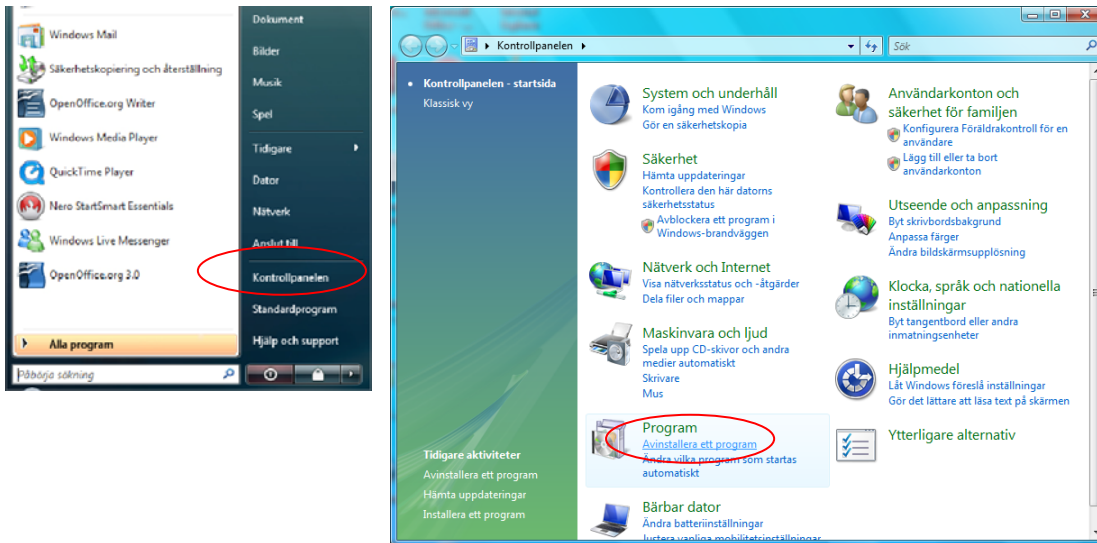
Windows Mail
Säkerhetskopiering och återställning
OpenOffice.org Writer
Windows Media Player
QuickTime Player
Nero StartSmart Essentials
Windows Live Messenger
OpenOffice.org 3.0
Alla program
Påbörja sökning

Dokument
Bilder
Musik
Spel
Tidigare
Dator
Nätverk
Anslut till
Kontrollpanelen
Standardprogram
Hjälp och support

Kontrollpanelen
Sök

Kontrollpanelen - startsida
Klassisk vy

Tidigare aktiviteter
Avinstallera ett program
Hämta uppdateringar
Installera ett program

System och underhåll
Kom igång med Windows
Gör en säkerhetskopia

Säkerhet
Hämta uppdateringar
Kontrollera den här datorns säkerhetsstatus
Avblockera ett program i Windows-brandväggen

Nätverk och Internet
Visa nätverksstatus och -åtgärder
Dela filer och mappar

Maskinvara och ljud
Spela upp CD-skivor och andra medier automatiskt
Skrivare
Mus

Program
Avinstallera ett program
Ändra vilka program som startas automatiskt

Bärbar dator
Ändra batteriinställningar
Justera vanliga mobilitetsinställningar

Användarkonton och säkerhet för familjen
Konfigurera Föräldrakontroll för en användare
Lägg till eller ta bort användarkonton

Utseende och anpassning
Byt skrivbordsbakgrund
Anpassa färger
Ändra bildskärmsupplösning

Klocka, språk och nationella inställningar
Byt tangentbord eller andra inmatningsenheter

Hjälpmedel
Låt Windows föreslå inställningar
Gör det lättare att läsa text på skärmen

Ytterligare alternativ